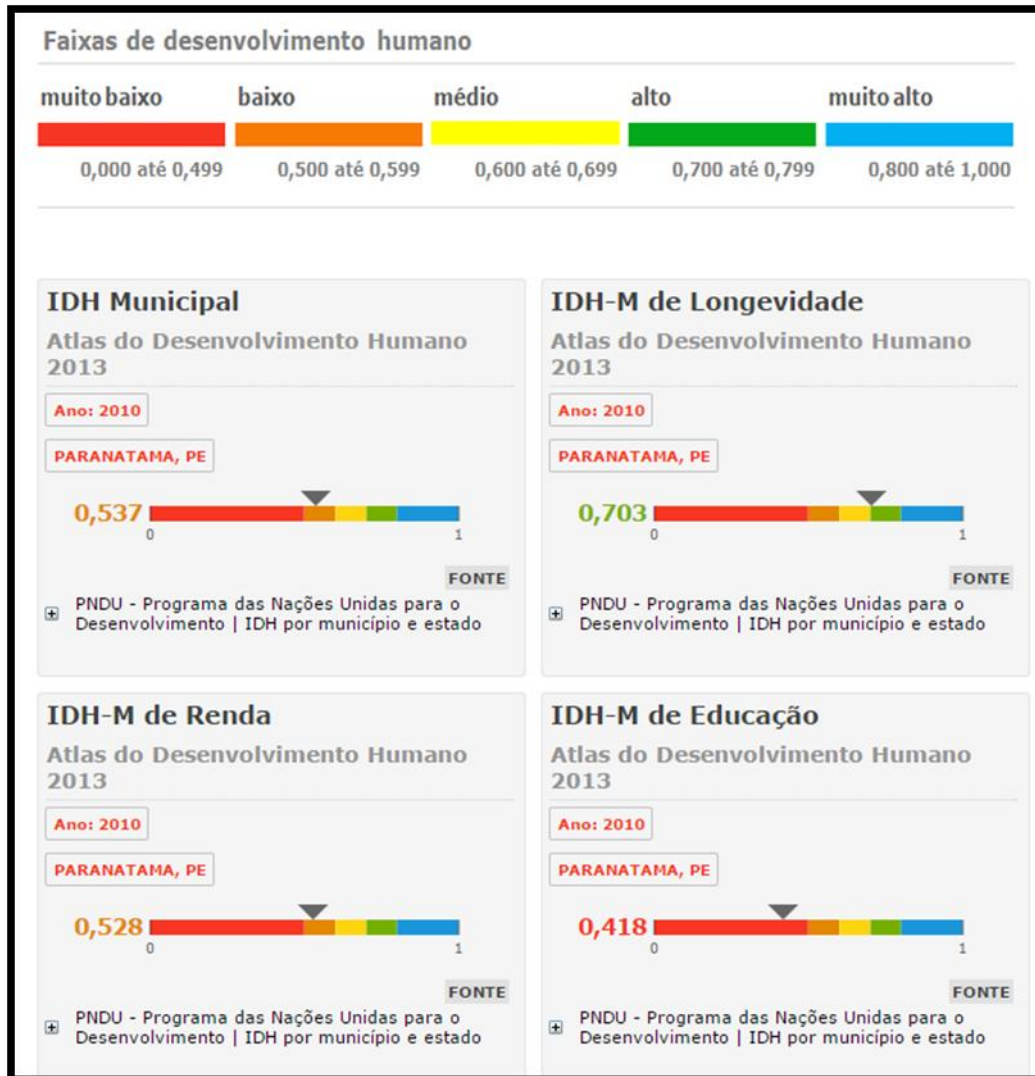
Faixas de desenvolvimento humano

| muito baixo | baixo | médio | alto | muito alto |
|---|---|---|---|---|
| 0,000 até 0,499 | 0,500 até 0,599 | 0,600 até 0,699 | 0,700 até 0,799 | 0,800 até 1,000 |

IDH Municipal
Atlas do Desenvolvimento Humano 2013
Ano: 2010
PARANATAMA, PE
0,537
0
1
FONTE
PNDU - Programa das Nações Unidas para o Desenvolvimento | IDH por município e estado

IDH-M de Longevidade
Atlas do Desenvolvimento Humano 2013
Ano: 2010
PARANATAMA, PE
0,703
0
1
FONTE
PNDU - Programa das Nações Unidas para o Desenvolvimento | IDH por município e estado

IDH-M de Renda
Atlas do Desenvolvimento Humano 2013
Ano: 2010
PARANATAMA, PE
0,528
0
1
FONTE
PNDU - Programa das Nações Unidas para o Desenvolvimento | IDH por município e estado

IDH-M de Educação
Atlas do Desenvolvimento Humano 2013
Ano: 2010
PARANATAMA, PE
0,418
0
1
FONTE
PNDU - Programa das Nações Unidas para o Desenvolvimento | IDH por município e estado